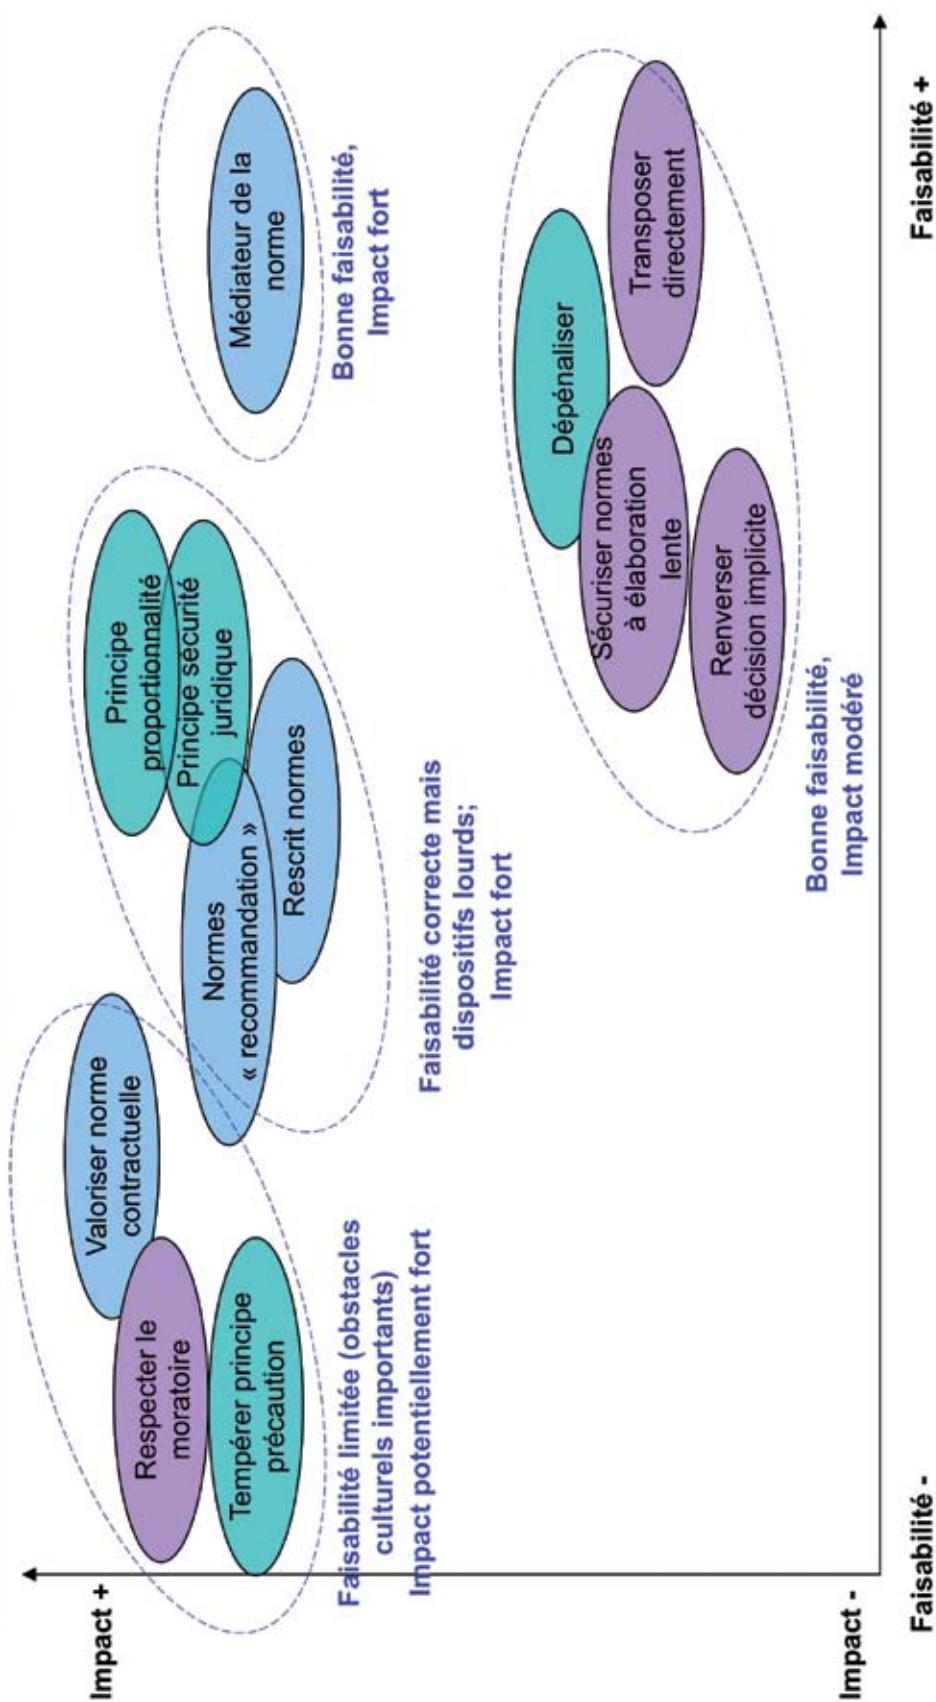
Impact +

Impact -

Faisabilité -

Faisabilité +

Respecter le moratoire

Tempérer principe précaution

Valoriser norme contractuelle

Faisabilité limitée (obstacles culturels importants) Impact potentiellement fort

Normes « recommandation »

Rescrit normes

Principe proportionnalité

Principe sécurité juridique

Faisabilité correcte mais dispositifs lourds; Impact fort

Médiateur de la norme

Bonne faisabilité, Impact fort

Dépénaliser

Sécuriser normes à élaboration lente

Renverser décision implicite

Transposer directement

Bonne faisabilité, Impact modéré